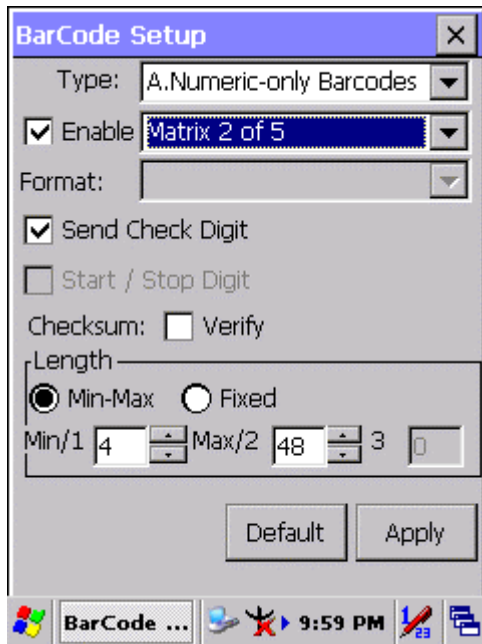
BarCode Setup ×

Type: A.Numeric-only Barcodes

Enable Matrix 2 of 5

Format:

Send Check Digit

Start / Stop Digit

Checksum: Verify

Length

Min-Max Fixed

Min/1 4 Max/2 48 3 0

Default Apply

BarCode ... 9:59 PM